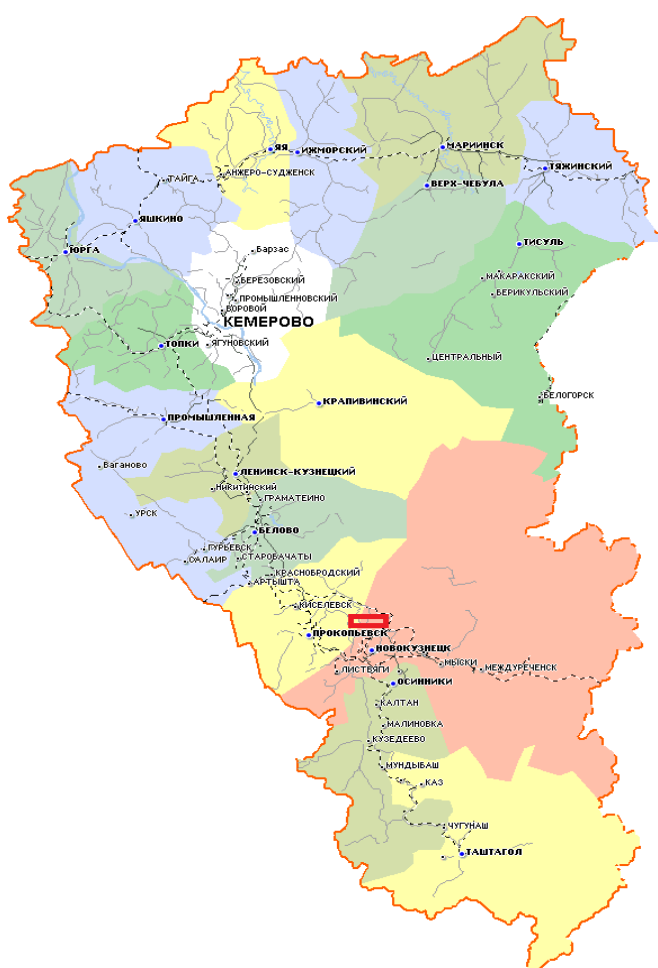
ЯЯ
ИЖМОРСКИЙ
МАРИИНСК
ТЯЖИНСКИЙ
ТАЙГА
АНЖЕРО-СУДЖЕНСК
ВЕРХ-ЧЕБУЛА
ЯШКИНО
ЮРГА
ТИСУЛЬ
Барзас
БЕРЕЗОВСКИЙ
МАКАРАКСКИЙ
БЕРИКУЛЬСКИЙ
ПРОМЫШЛЕННОВСКИЙ
КОРОВОЙ
КЕМЕРОВО
ТОПКИ
ЯГУНОВСКИЙ
ЦЕНТРАЛЬНЫЙ
БЕЛОГОРСК
КРАПИВИНСКИЙ
ПРОМЫШЛЕННАЯ
Ваганово
ЛЕНИНСК-КУЗНЕЦКИЙ
НИКИТИНСКИЙ
ГРАМАТЕИНО
УРСК
БЕЛОВО
ГУРЬЕВСК
САЛАИР
СТАРОБАЧАТЫ
КРАСНОБРОДСКИЙ
АРТЫШТА
КИСЕЛЕВСК
ПРОКОПЬЕВСК
НОВОКУЗНЕЦК
МЫСКИ
МЕЖДУРЕЧЕНСК
ЛИСТВЯГИ
ОСИННИКИ
КАЛТАН
МАЛИНОВКА
КУЗЕДЕЕВО
МУНДЫБАШ
КАЗ
ЧУГУНАШ
ТАШТАГОЛ